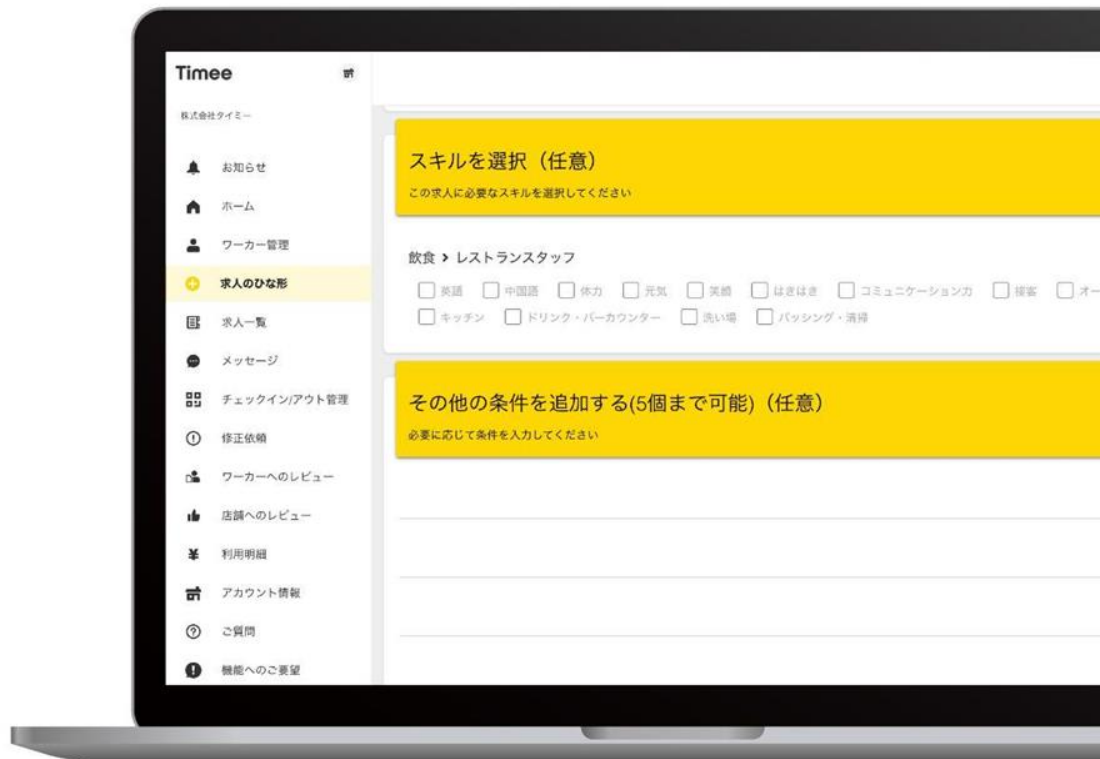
Timee

株式会社タイミー

お知らせ
ホーム
ワーカー管理
求人のひな形
求人一覧
メッセージ
チェックイン/アウト管理
修正依頼
ワーカーへのレビュー
店舗へのレビュー
利用明細
アカウント情報
ご質問
機能へのご要望

スキルを選択（任意）
この求人に必要なスキルを選択してください

飲食 > レストランスタッフ
英語 中国語 体力 元気 笑顔 はきはき コミュニケーション力 接客 オー
キッチン ドリンク・バーカウンター 洗い場 バッシング・清掃

その他の条件を追加する(5個まで可能)（任意）
必要に応じて条件を入力してください